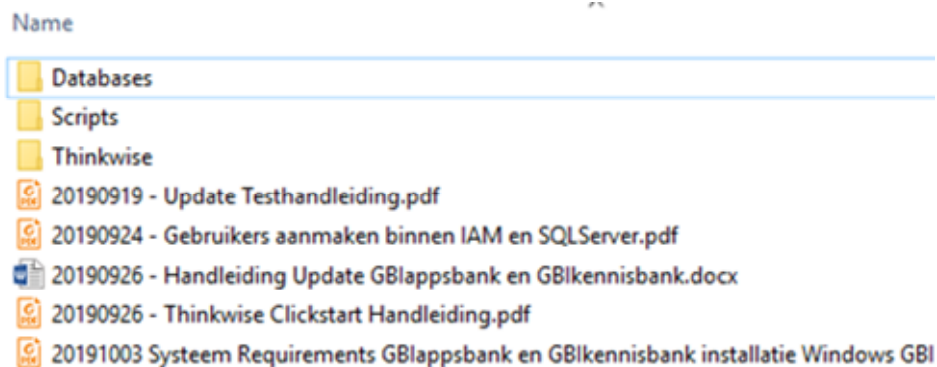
Name

Databases
Scripts
Thinkwise
20190919 - Update Testhandleiding.pdf
20190924 - Gebruikers aanmaken binnen IAM en SQLServer.pdf
20190926 - Handleiding Update GBIappsbank en GBIkennisbank.docx
20190926 - Thinkwise Clickstart Handleiding.pdf
20191003 Systeem Requirements GBIappsbank en GBIkennisbank installatie Windows GBI